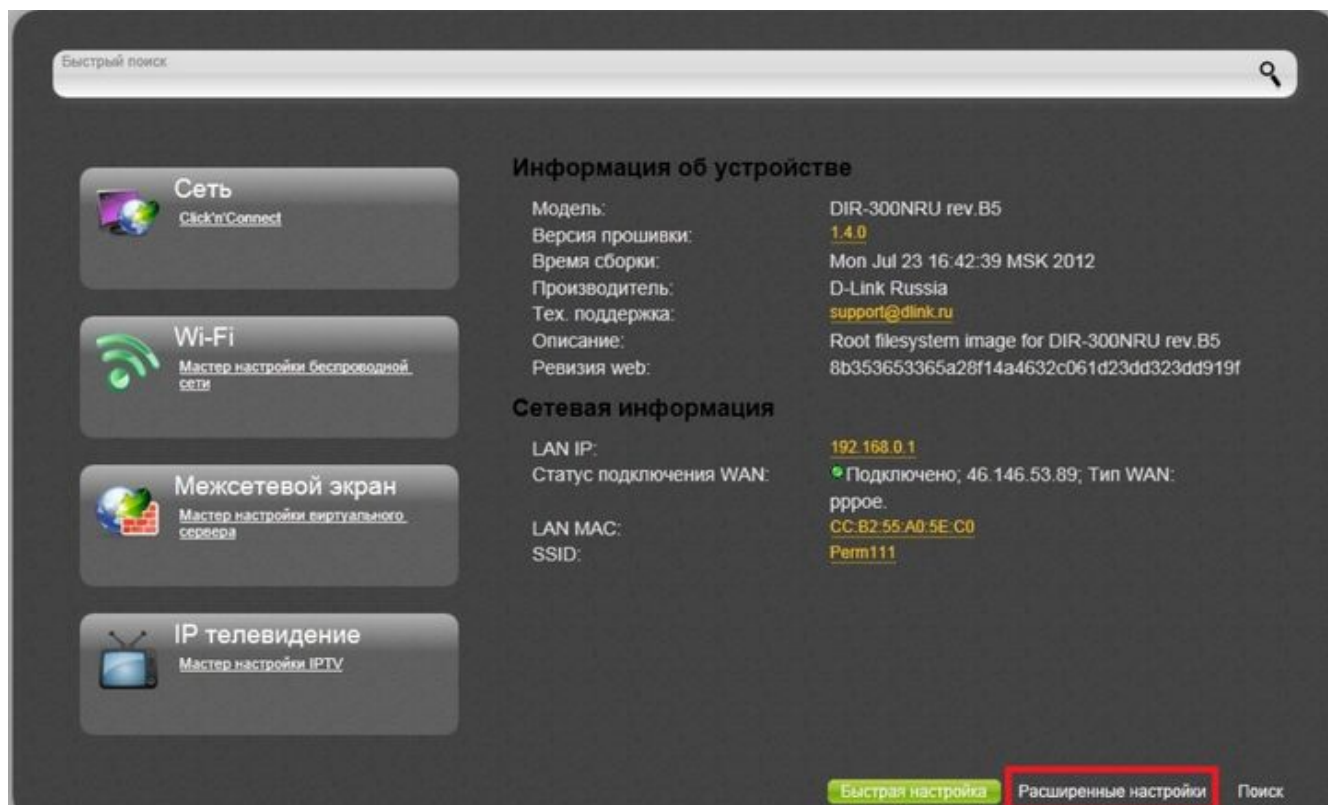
Быстрый поиск

Сеть
Click'n'Connect

Wi-Fi
Мастер настройки беспроводной сети

Межсетевой экран
Мастер настройки виртуального сервера

IP телевидение
Мастер настройки IPTV

Информация об устройстве

| | |
|---|---|
| Модель: | DIR-300NRU rev.B5 |
| Версия прошивки: | 1.4.0 |
| Время сборки: | Mon Jul 23 16:42:39 MSK 2012 |
| Производитель: | D-Link Russia |
| Тех. поддержка: | support@dlink.ru |
| Описание: | Root filesystem image for DIR-300NRU rev.B5 |
| Ревизия web: | 8b353653365a28f14a4632c061d23dd323dd919f |

Сетевая информация

| | |
|---|---|
| LAN IP: | 192.168.0.1 |
| Статус подключения WAN: | Подключено; 46.146.53.89; Тип WAN: pppoe. |
| LAN MAC: | CC:B2:55:A0:5E:C0 |
| SSID: | Perm111 |

Быстрая настройка Расширенные настройки Поиск